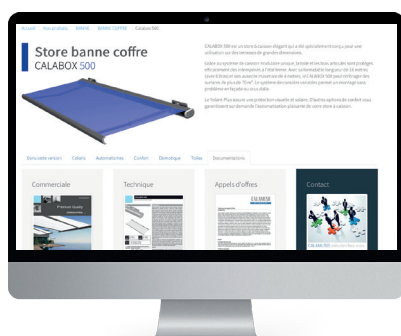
Accueil | Nos produits | BANNE | BANNE COFFRE | Calabox 500

Store banne coffre
CALABOX 500

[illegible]

Dans cette version | Coloris | Automatismes | Confort | Domotique | Toiles | Documentations

Commerciale

Technique

Appels d'offres

Contact

CALABOX

CALABOX 500